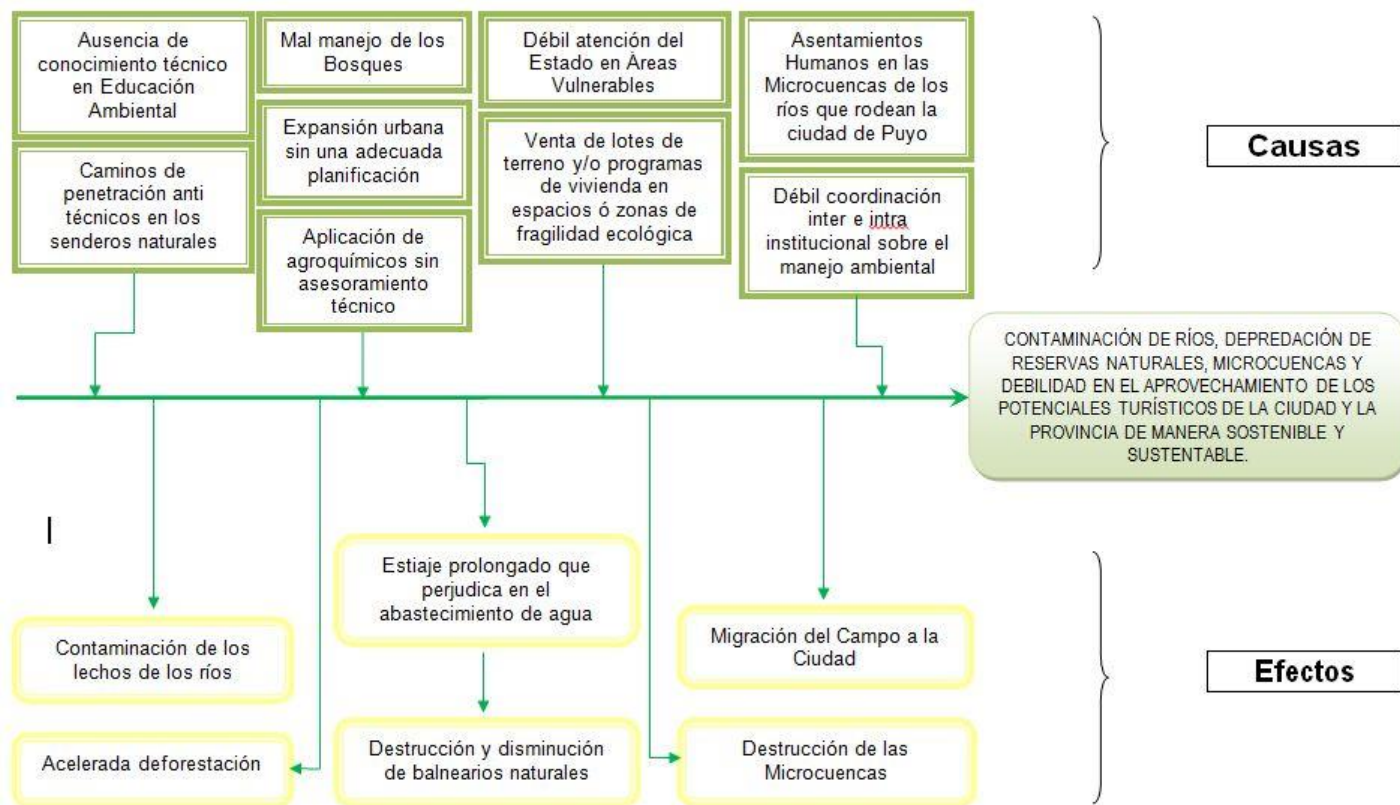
Ausencia de conocimiento técnico en Educación Ambiental

Mal manejo de los Bosques

Débil atención del Estado en Áreas Vulnerables

Asentamientos Humanos en las Microcuencas de los ríos que rodean la ciudad de Puyo

Causas

Caminos de penetración anti técnicos en los senderos naturales

Expansión urbana sin una adecuada planificación

Venta de lotes de terreno y/o programas de vivienda en espacios ó zonas de fragilidad ecológica

Débil coordinación inter e intra institucional sobre el manejo ambiental

Aplicación de agroquímicos sin asesoramiento técnico

CONTAMINACIÓN DE RÍOS, DEPREDACIÓN DE RESERVAS NATURALES, MICROCUENCAS Y DEBILIDAD EN EL APROVECHAMIENTO DE LOS POTENCIALES TURÍSTICOS DE LA CIUDAD Y LA PROVINCIA DE MANERA SOSTENIBLE Y SUSTENTABLE.

Estiaje prolongado que perjudica en el abastecimiento de agua

Contaminación de los lechos de los ríos

Migración del Campo a la Ciudad

Efectos

Acelerada deforestación

Destrucción y disminución de balnearios naturales

Destrucción de las Microcuencas